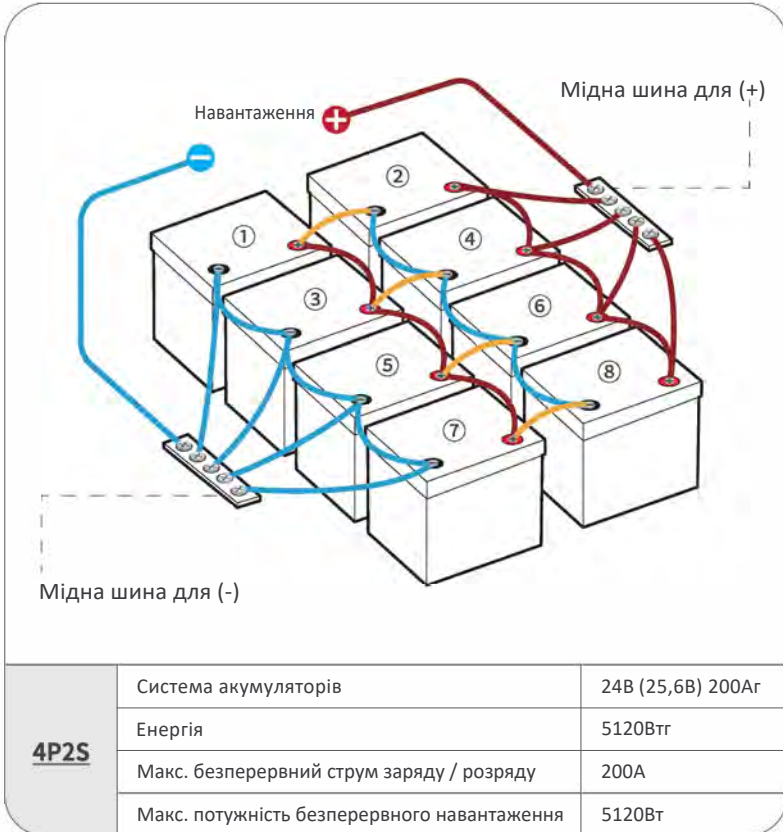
Мідна шина для (+)

Навантаження

①
②
③
④
⑤
⑥
⑦
⑧

Мідна шина для (-)

| 4P2S | Система акумуляторів | 24В (25,6В) 200Аг |
|---|---|---|
| | Енергія | 5120Втг |
| | Макс. безперервний струм заряду / розряду | 200А |
| | Макс. потужність безперервного навантаження | 5120Вт |